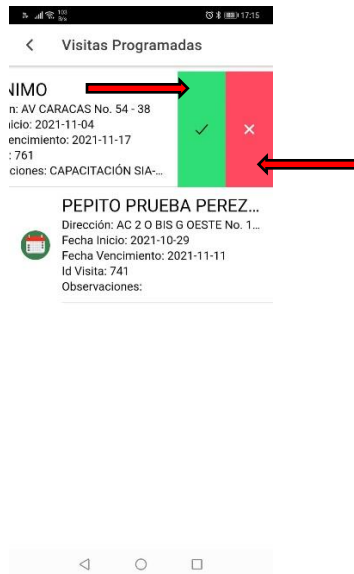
100 B/s 17:15

Visitas Programadas

NIMO
n: AV CARACAS No. 54 - 38
nicio: 2021-11-04
encimiento: 2021-11-17
: 761
ciones: CAPACITACIÓN SIA-...

✓ ✕

PEPITO PRUEBA PEREZ...
Dirección: AC 2 O BIS G OESTE No. 1...
Fecha Inicio: 2021-10-29
Fecha Vencimiento: 2021-11-11
Id Visita: 741
Observaciones: